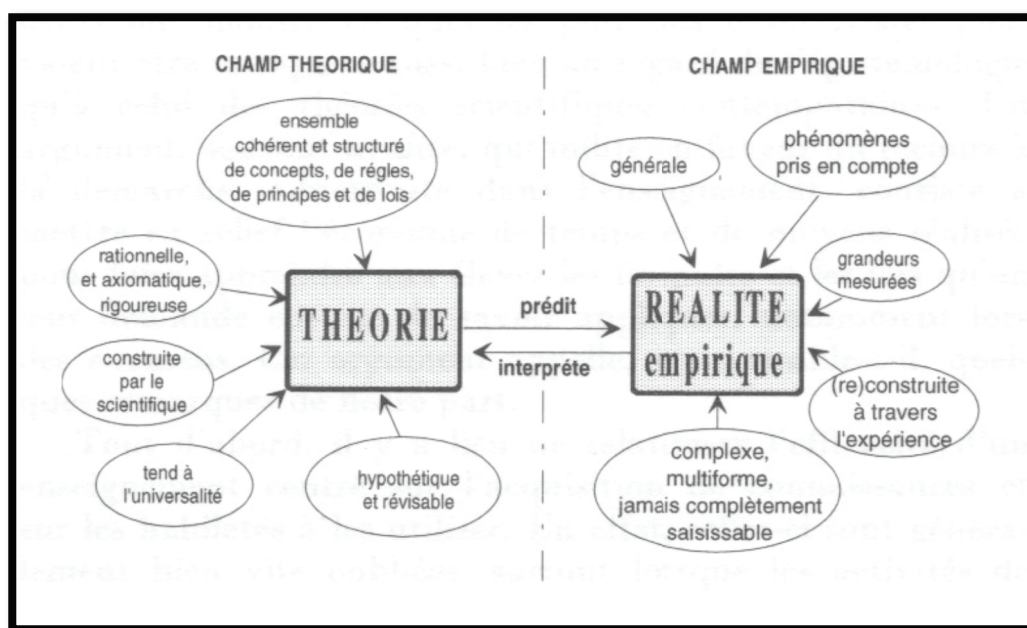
CHAMP THEORIQUE

CHAMP EMPIRIQUE

ensemble cohérent et structuré de concepts, de régles, de principes et de lois

rationnelle, et axiomatique, rigoureuse

construite par le scientifique

tend à l'universalité

hypothétique et révisable

THEORIE

prédit

interpréte

REALITE empirique

générale

phénomènes pris en compte

grandeurs mesurées

(re)construite à travers l'expérience

complexe, multiforme, jamais complètement saisissable